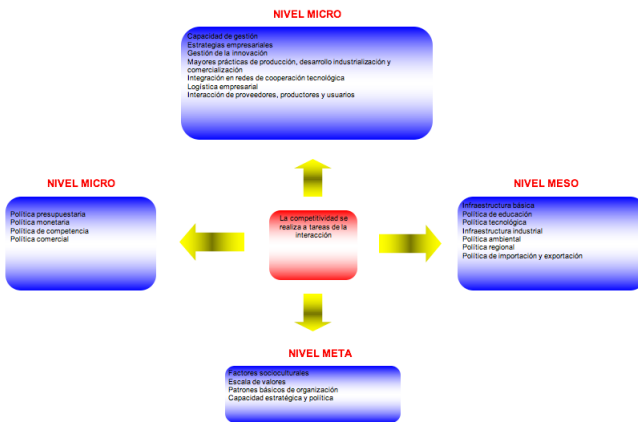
NIVEL MICRO

Capacidad de gestión
Estrategias empresariales
Gestión de la innovación
Mayores prácticas de producción, desarrollo industrialización y comercialización
Integración en redes de cooperación tecnológica
Logística empresarial
Interacción de proveedores, productores y usuarios

NIVEL MICRO

Política presupuestaria
Política monetaria
Política de competencia
Política comercial

La competitividad se realiza a tareas de la interacción

NIVEL MESO

Infraestructura básica
Política de educación
Política tecnológica
Infraestructura industrial
Política ambiental
Política regional
Política de importación y exportación

NIVEL META

Factores socioculturales
Escala de valores
Patrones básicos de organización
Capacidad estratégica y política